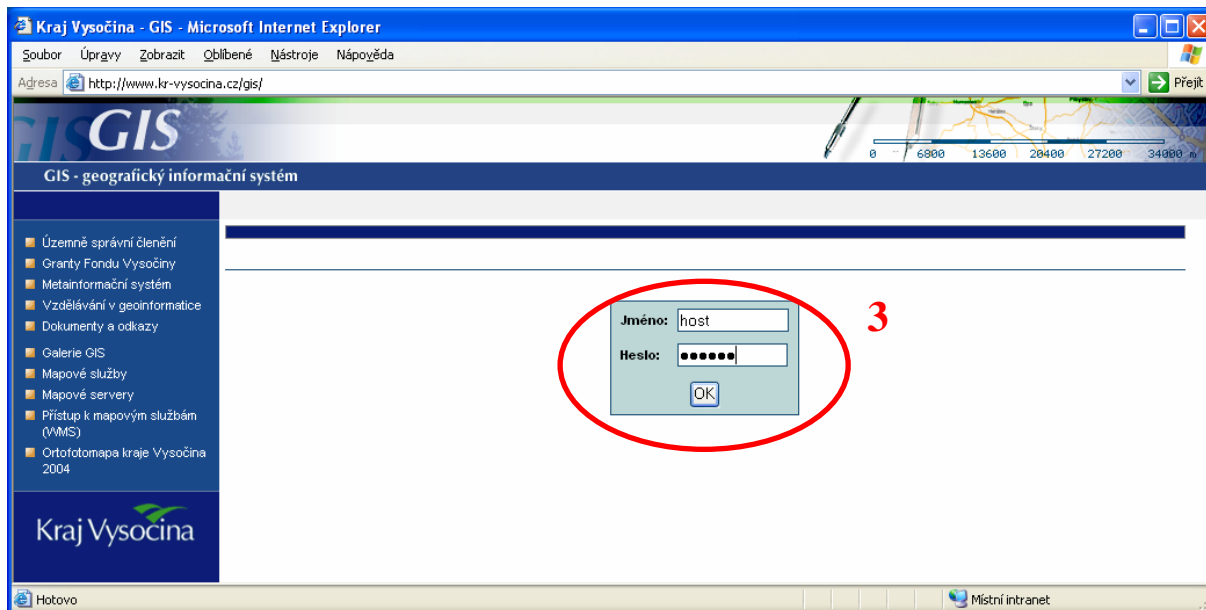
Kraj Vysočina - GIS - Microsoft Internet Explorer

Soubor Úpravy Zobrazit Oblíbené Nástroje Nápověda

Adresa http://www.kr-vysocina.cz/gis/

Přejít

GIS

0 6800 13600 20400 27200 34000 m

GIS - geografický informační systém

Územně správní členění
Granty Fondu Vysočiny
Metainformační systém
Vzdělávání v geoinformatice
Dokumenty a odkazy
Galerie GIS
Mapové služby
Mapové servery
Přístup k mapovým službám (WMS)
Ortofotomapa kraje Vysočina 2004

Kraj Vysočina

Jméno: host

Heslo: ●●●●●●

OK

3

Hotovo

Místní intranet